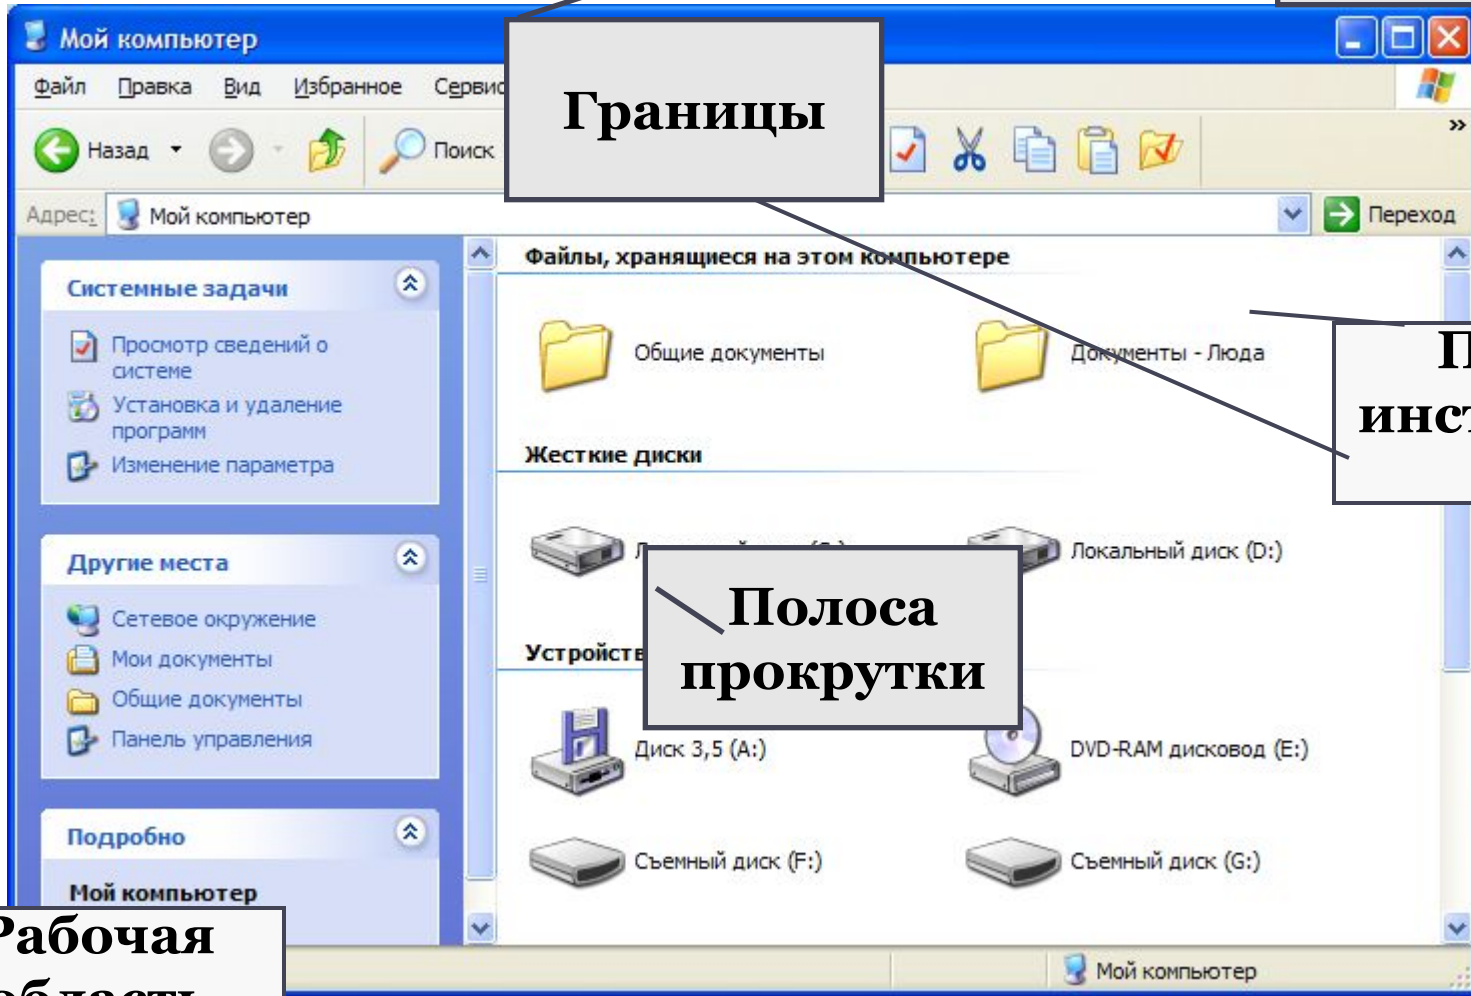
Мой компьютер

Файл Правка Вид Избранное Сервис

Назад Поиск

Адрес: Мой компьютер Переход

Границы

Системные задачи

Просмотр сведений о системе

Установка и удаление программ

Изменение параметра

Другие места

Сетевое окружение

Мои документы

Общие документы

Панель управления

Подробно

Мой компьютер

Файлы, хранящиеся на этом компьютере

Общие документы

Документы - Люда

П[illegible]

инст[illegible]

Жесткие диски

Л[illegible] (C:)

Локальный диск (D:)

Полоса прокрутки

Устройств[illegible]

Диск 3,5 (A:)

DVD-RAM дисковод (E:)

Съемный диск (F:)

Съемный диск (G:)

Рабочая област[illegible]

Мой компьютер